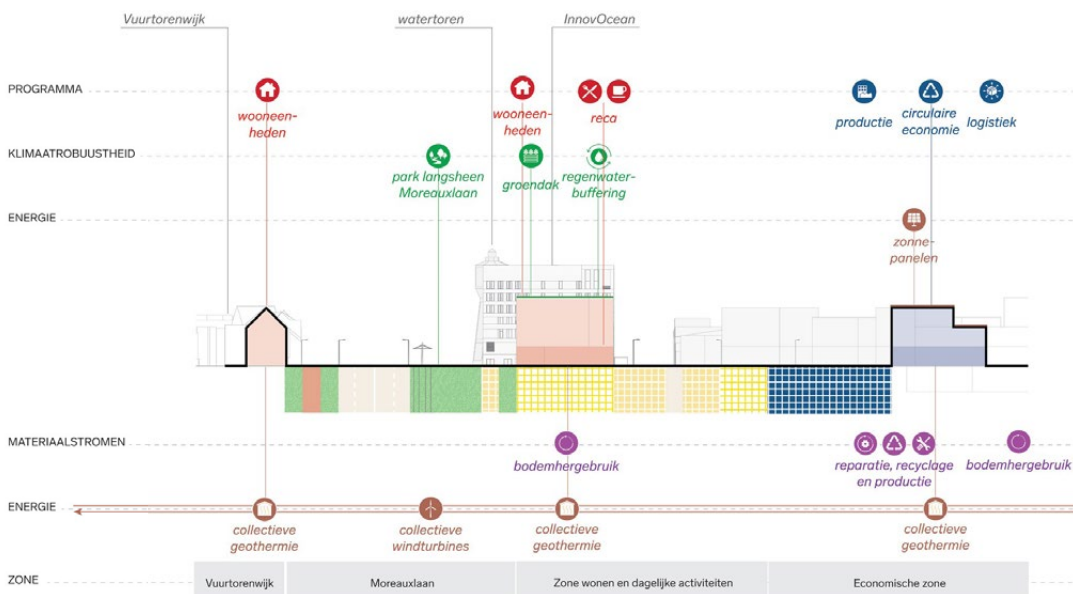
Vuurtorenwijk

watertoren

InnovOcean

PROGRAMMA

wooneenheden

wooneenheden

reca

productie

circulaire economie

logistiek

KLIMAATROBUUSTHEID

park langsheen Moreauxlaan

groendak

regenwaterbuffering

ENERGIE

zonnepanelen

MATERIAALSTROMEN

bodemhergebruik

reparatie, recyclage en productie

bodemhergebruik

ENERGIE

collectieve geothermie

collectieve windturbines

collectieve geothermie

collectieve geothermie

ZONE

| Vuurtorenwijk | Moreauxlaan | Zone wonen en dagelijke activiteiten | Economische zone |
|---|---|---|---|